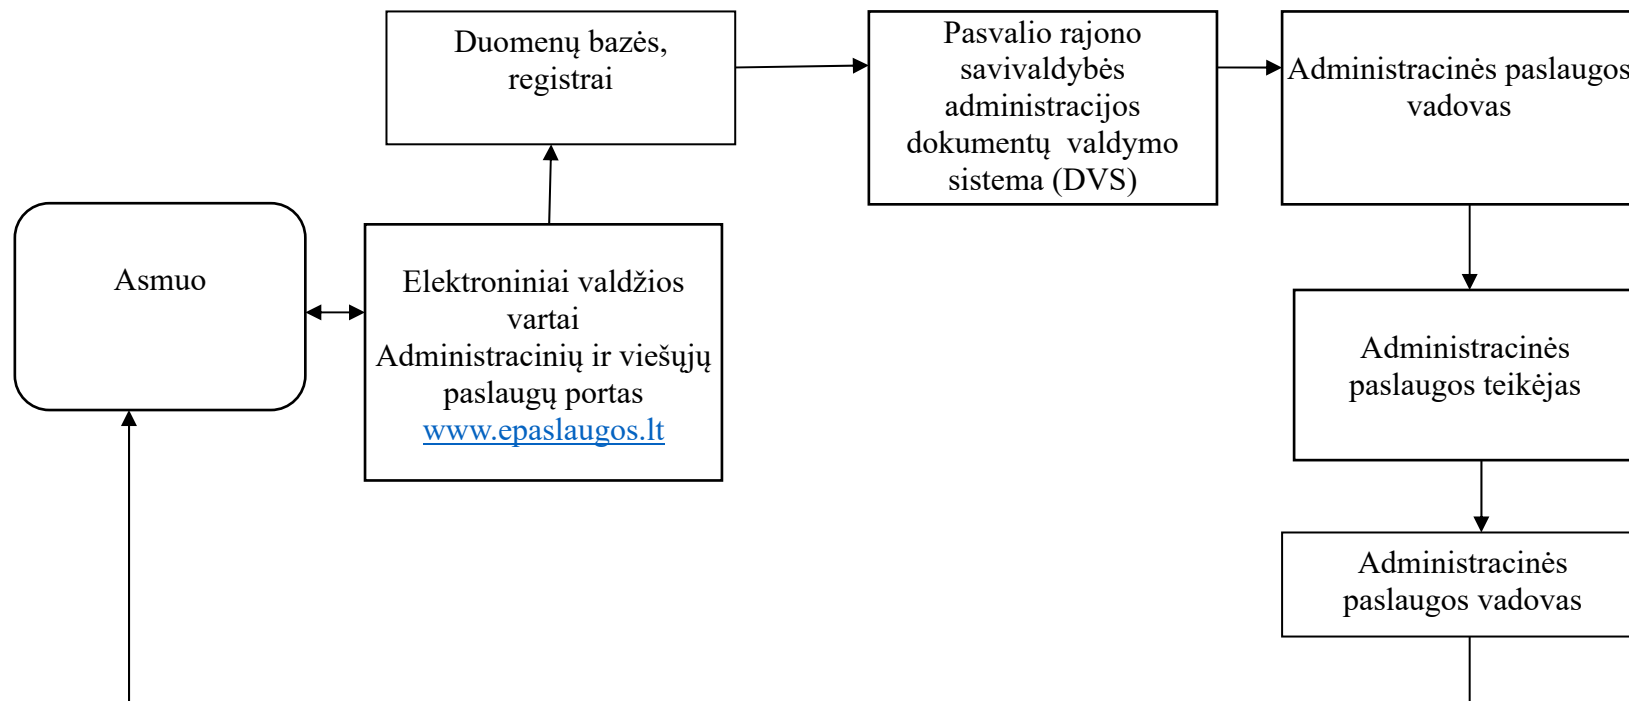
Duomenų bazės, registrai

Pasvalio rajono savivaldybės administracijos dokumentų valdymo sistema (DVS)

Administracinės paslaugos vadovas

Asmuo

Elektroniniai valdžios vartai Administracinių ir viešųjų paslaugų portas www.epaslaugos.lt

Administracinės paslaugos teikėjas

Administracinės paslaugos vadovas